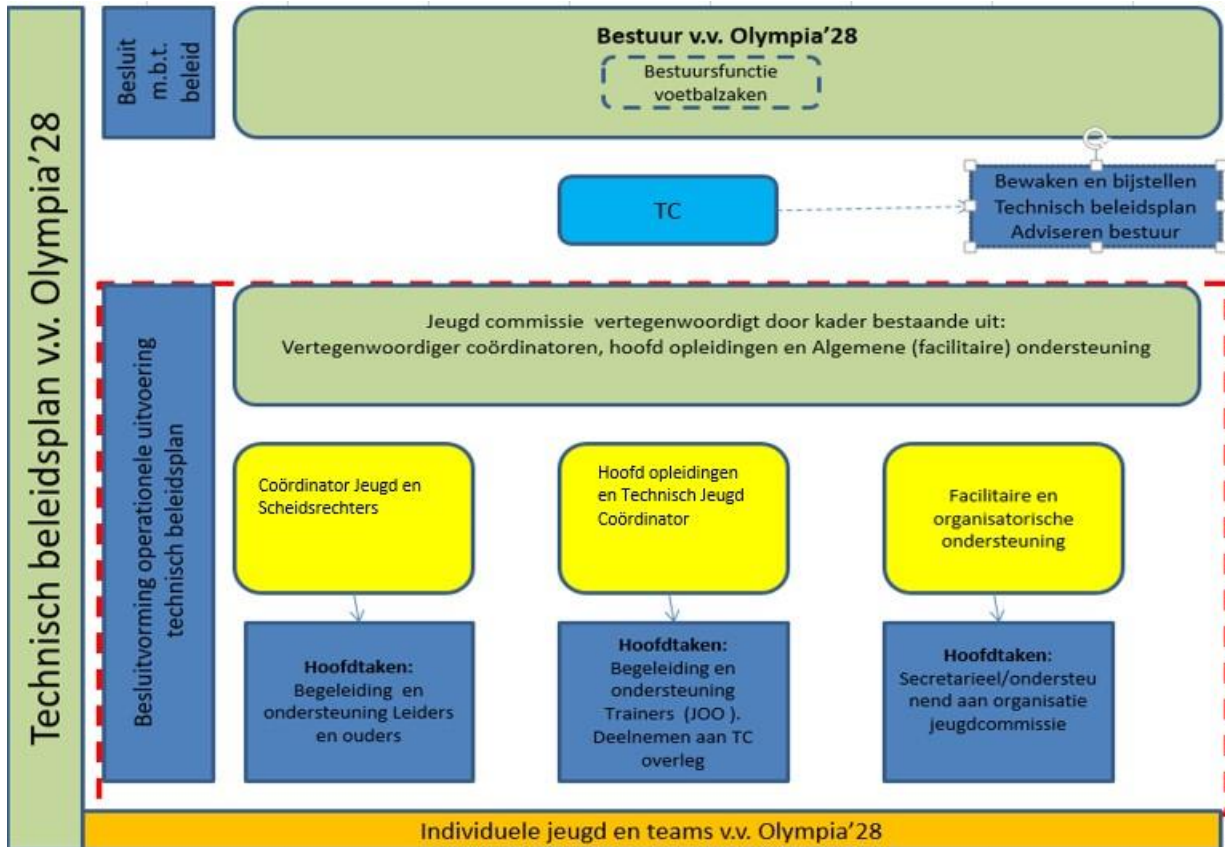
Technisch beleidsplan v.v. Olympia'28

Besluit m.b.t. beleid

Bestuur v.v. Olympia'28

Bestuursfunctie voetbalzaken

TC

Bewaken en bijstellen Technisch beleidsplan Adviseren bestuur

Besluitvorming operationele uitvoering technisch beleidsplan

Jeugd commissie vertegenwoordigt door kader bestaande uit: Vertegenwoordiger coördinatoren, hoofd opleidingen en Algemene (facilitaire) ondersteuning

Coördinator Jeugd en Scheidsrechters

Hoofd opleidingen en Technisch Jeugd Coördinator

Facilitaire en organisatorische ondersteuning

Hoofdtaken: Begeleiding en ondersteuning Leiders en ouders

Hoofdtaken: Begeleiding en ondersteuning Trainers (JOO ). Deelnemen aan TC overleg

Hoofdtaken: Secretarieel/ondersteunend aan organisatie jeugdcommissie

Individuele jeugd en teams v.v. Olympia'28